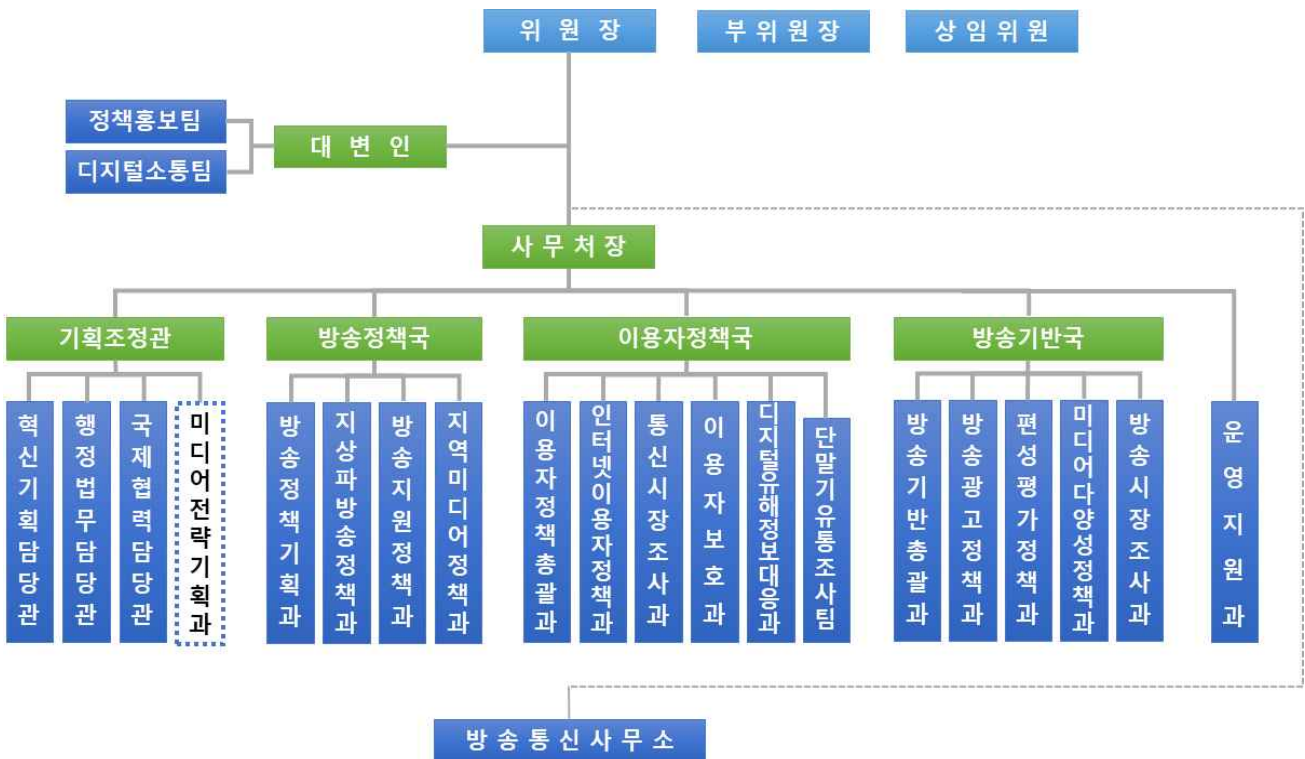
위 원 장
부 위 원 장
상 임 위 원

정책홍보팀
디지털소통팀
대 변 인

사 무 처 장

기획조정관
혁신기획담당관
행정법무담당관
국제협력담당관
미디어전략기획과

방송정책국
방송정책기획과
지상파방송정책과
방송지원정책과
지역미디어정책과

이용자정책국
이용자정책총괄과
인터넷이용자정책과
통신시장조사과
이용자보호과
디지털유해정보대응과
단말기유통조사팀

방송기반국
방송기반총괄과
방송광고정책과
편성평가정책과
미디어다양성정책과
방송시장조사과

운영지원과

방 송 통 신 사 무 소